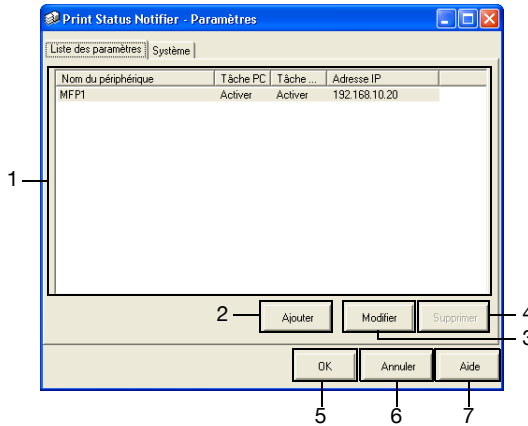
Print Status Notifier - Paramètres

Liste des paramètres | Système

| Nom du périphérique | Tâche PC | Tâche ... | Adresse IP |
|---|---|---|---|
| MFP1 | Activer | Activer | 192.168.10.20 |

1

2 Ajouter

Modifier

Supprimer

4

3

OK

Annuler

Aide

5

6

7